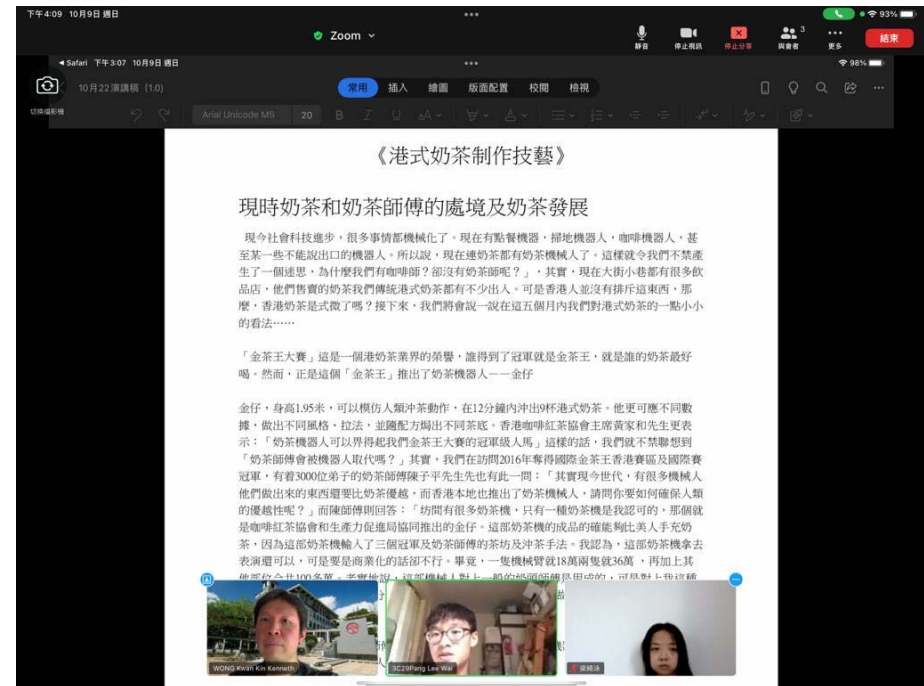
下午4:09 10月9日 週日

Zoom

靜音 停止視訊 停止分享 與會者 3 更多 結束

93%

◄ Safari 下午3:07 10月9日 週日

98%

10月22演講稿 (1.0)

常用 插入 繪圖 版面配置 校閱 檢視

切換攝影機

Arial Unicode MS 20

《港式奶茶制作技藝》

現時奶茶和奶茶師傅的處境及奶茶發展

現今社會科技進步，很多事情都機械化了。現在有點餐機器，掃地機器人，咖啡機器人，甚至某一些不能說出口的機器人。所以說，現在連奶茶都有奶茶機械了。這樣就令我們不禁產生了一個迷思，為什麼我們有咖啡師？卻沒有奶茶師呢？」，其實，現在大街小巷都有很多飲品店，他們售賣的奶茶我們傳統港式奶茶都有不少出入。可是香港人並沒有排斥這東西，那麼，香港奶茶是式微了嗎？接下來，我們將會說一說在這五個月內我們對港式奶茶的一點小小的看法……

「金茶王大賽」這是一個港奶茶業界的榮譽，誰得到了冠軍就是金茶王，就是誰的奶茶最好喝。然而，正是這個「金茶王」推出了奶茶機器人——金仔

金仔，身高1.95米，可以模仿人類沖茶動作，在12分鐘內沖出9杯港式奶茶。他更可應不同數據，做出不同風格，拉法，並隨配方為出不同茶底。香港咖啡紅茶協會主席黃家和先生更表示：「奶茶機器人可以界得起我們金茶王大賽的冠軍級人馬」這樣的話，我們就不禁聯想到「奶茶師傅會被機器人取代嗎？」其實，我們在訪問2016年奪得國際金茶王香港賽區及國際賽冠軍，有着3000位弟子的奶茶師傅陳子平先生先也有此一問：「其實現今世代，有很多機械人他們做出來的東西還要比奶茶優越，而香港本地也推出了奶茶機械人，請問你要如何確保人類的優越性呢？」而陳師傅則回答：「坊間有很多奶茶機，只有一種奶茶機是我認可的，那個就是咖啡紅茶協會和生產力促進局協同推出的金仔。這部奶茶機的成品的確能夠比美人手充奶茶，因為這部奶茶機輸入了三個冠軍及奶茶師傅的茶坊及沖茶手法。我認為，這部奶茶機拿去表演還可以，可是要是商業化的話卻不行。畢竟，一隻機械臂就18萬兩隻就36萬，再加上其他部位合共100多萬。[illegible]

WONG Kwan Kin Kenneth

3C29Pang Lee Wai

梁綺泳